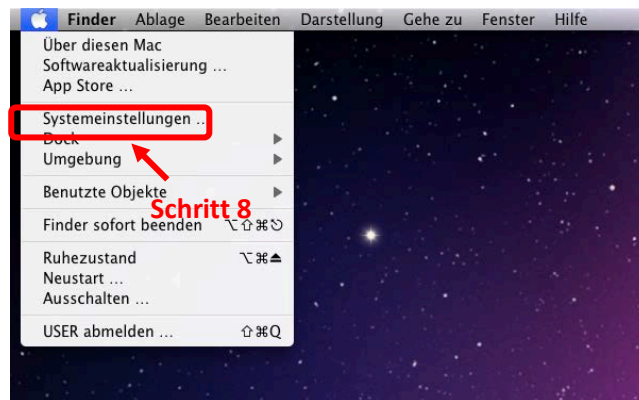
Finder Ablage Bearbeiten Darstellung Gehe zu Fenster Hilfe

Über diesen Mac
Softwareaktualisierung …
App Store …

Systemeinstellungen …
Dock
Umgebung

Benutzte Objekte

Finder sofort beenden ⌥⇧⌘⎋

Ruhezustand ⌥⌘⏏
Neustart …
Ausschalten …

USER abmelden … ⇧⌘Q

Schritt 8